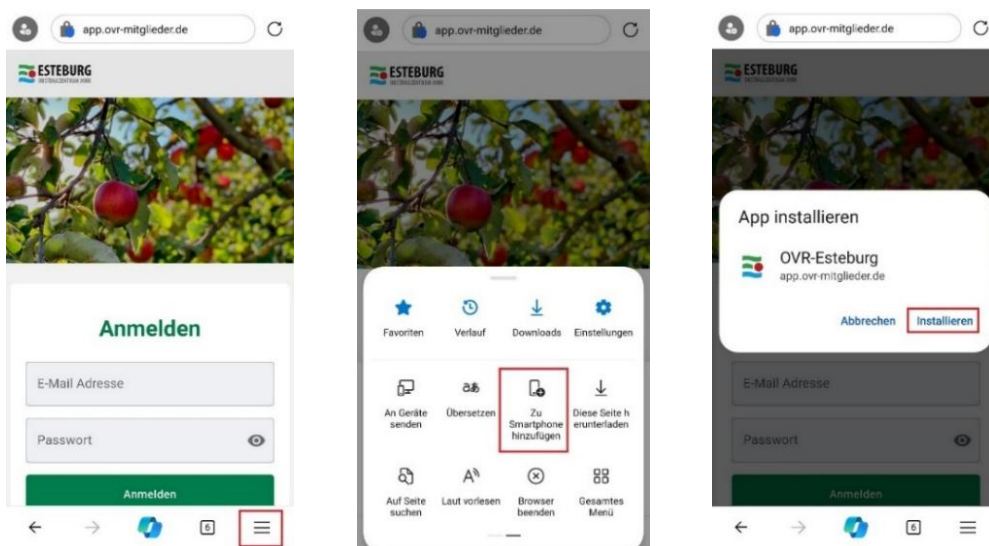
app.ovr-mitglieder.de

ESTEBURG

Anmelden

E-Mail Adresse

Passwort

Anmelden

6

app.ovr-mitglieder.de

ESTEBURG

Favoriten

Verlauf

Downloads

Einstellungen

An Geräte senden

Übersetzen

Zu Smartphone hinzufügen

Diese Seite herunterladen

Auf Seite suchen

Laut vorlesen

Browser beenden

Gesamtes Menü

app.ovr-mitglieder.de

ESTEBURG

App installieren

OVR-Esteburg

app.ovr-mitglieder.de

Abbrechen

Installieren

E-Mail Adresse

Passwort

Anmelden

6